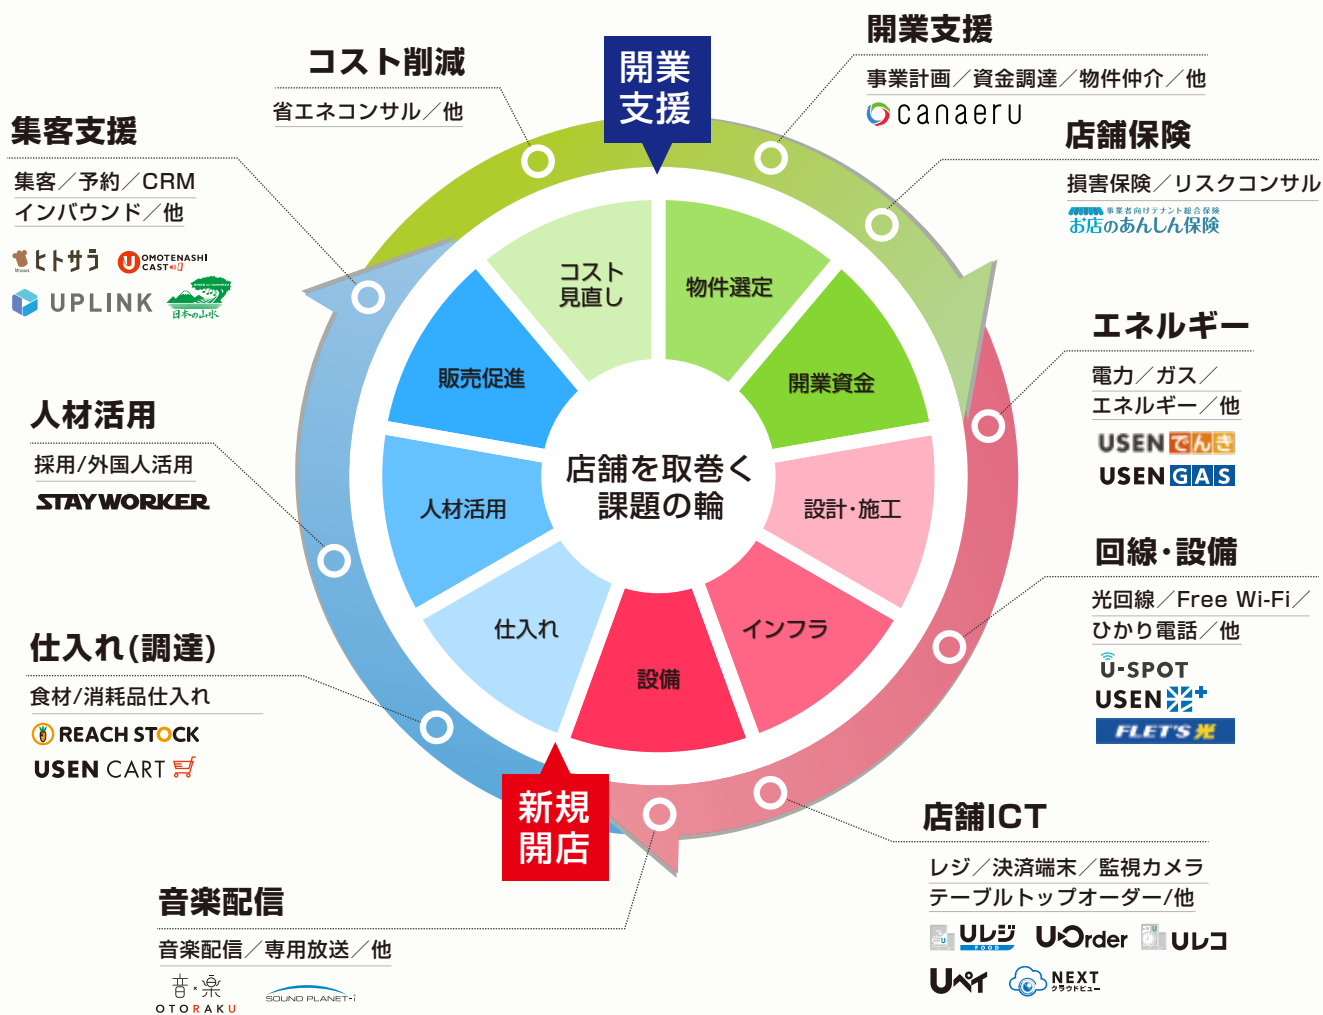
開業支援

コスト削減
省エネコンサル／他

開業支援
事業計画／資金調達／物件仲介／他
canaeru

集客支援
集客／予約／CRM
インバウンド／他
ヒトサラ
OMOTENASHI CAST
UPLINK
日本の山水

店舗保険
損害保険／リスクコンサル
事業者向けテナント総合保険
お店のあんしん保険

エネルギー
電力／ガス／
エネルギー／他
USEN でんき
USEN GAS

人材活用
採用/外国人活用
STAYWORKER

回線・設備
光回線／Free Wi-Fi／
ひかり電話／他
U-SPOT
USEN光+
FLET'S光

仕入れ(調達)
食材/消耗品仕入れ
REACH STOCK
USEN CART

店舗ICT
レジ／決済端末／監視カメラ
テーブルトップオーダー/他
Uレジ FOOD
U-Order
Uレコ
Uペイ
NEXT クラウドビュー

音楽配信
音楽配信／専用放送／他
音・楽 OTORAKU
SOUND PLANET-i

新規開店

コスト見直し
物件選定
開業資金
設計・施工
インフラ
設備
仕入れ
人材活用
販売促進

店舗を取巻く課題の輪